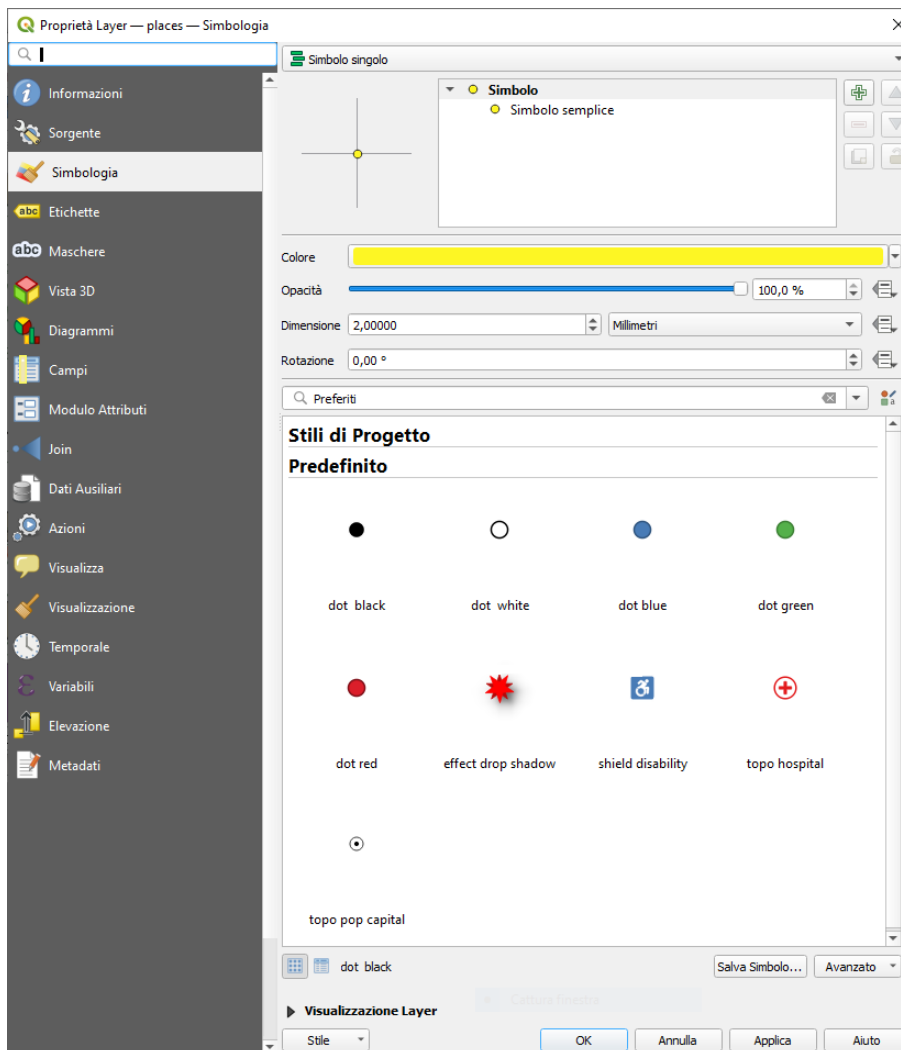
Proprietà Layer — places — Simbologia

Informazioni
Sorgente
Simbologia
Etichette
Maschere
Vista 3D
Diagrammi
Campi
Modulo Attributi
Join
Dati Ausiliari
Azioni
Visualizza
Visualizzazione
Temporale
Variabili
Elevazione
Metadati

Simbolo singolo

Simbolo
Simbolo semplice

Colore
Opacità 100,0 %
Dimensione 2,00000 Millimetri
Rotazione 0,00 °

Preferiti

Stili di Progetto
Predefinito

dot black
dot white
dot blue
dot green
dot red
effect drop shadow
shield disability
topo hospital
topo pop capital

dot black
Salva Simbolo...
Avanzato

Visualizzazione Layer

Stile
OK
Annulla
Applica
Aiuto